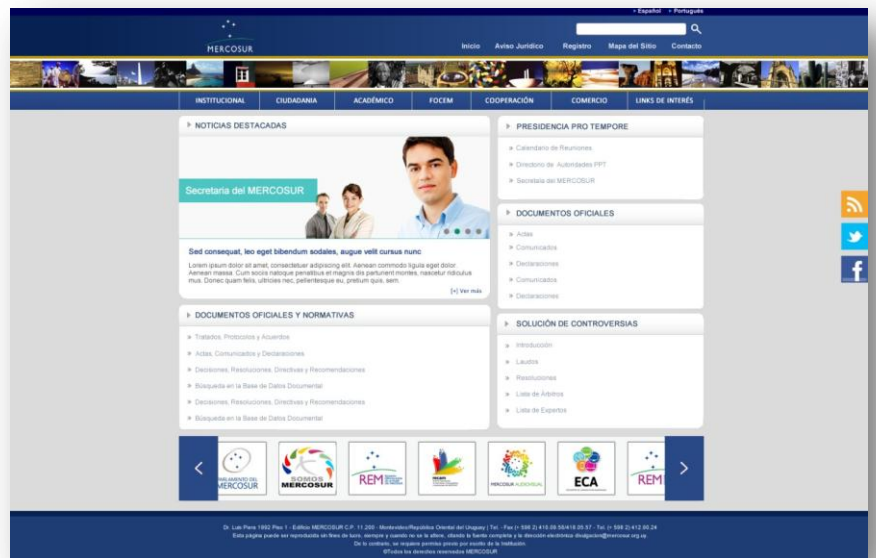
› Español › Portugués

MERCOSUR

Inicio Aviso Jurídico Registro Mapa del Sitio Contacto

INSTITUCIONAL CIUDADANIA ACADÉMICO FOCEM COOPERACIÓN COMERCIO LINKS DE INTERÉS

› NOTICIAS DESTACADAS

Secretaría del MERCOSUR

Sed consequat, leo eget bibendum sodales, augue velit cursus nunc

Lorem ipsum dolor sit amet, consectetuer adipiscing elit. Aenean commodo ligula eget dolor. Aenean massa. Cum sociis natoque penatibus et magnis dis parturient montes, nascetur ridiculus mus. Donec quam felis, ultricies nec, pellentesque eu, pretium quis, sem.

[+] Ver más

› PRESIDENCIA PRO TEMPORE

» Calendario de Reuniones
» Directorio de Autoridades PPT
» Secretaría del MERCOSUR

› DOCUMENTOS OFICIALES

» Actas
» Comunicados
» Declaraciones
» Comunicados
» Declaraciones

› DOCUMENTOS OFICIALES Y NORMATIVAS

» Tratados, Protocolos y Acuerdos
» Actas, Comunicados y Declaraciones
» Decisiones, Resoluciones, Directivas y Recomendaciones
» Búsqueda en la Base de Datos Documental
» Decisiones, Resoluciones, Directivas y Recomendaciones
» Búsqueda en la Base de Datos Documental

› SOLUCIÓN DE CONTROVERSIAS

» Introducción
» Laudos
» Resoluciones
» Lista de Árbitros
» Lista de Expertos

PARLAMENTO DEL MERCOSUR
SOMOS MERCOSUR
REM
REM
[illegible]
MERCOSUR AUDIOVISUAL
ECA
REM

Dr. Luis Piera 1992 Piso 1 - Edificio MERCOSUR C.P. 11.200 - Montevideo/República Oriental del Uruguay | Tel: - Fax (+ 598 2) 410.26.58/410.00.57 - Tel. (+ 598 2) 412.00.24
Esta página puede ser reproducida sin fines de lucro, siempre y cuando no se la altere, citando la fuente completa y la dirección electrónica divulgacion@mercosur.org.uy.
De lo contrario, se requiere permiso previo por escrito de la Institución.
©Todos los derechos reservados MERCOSUR